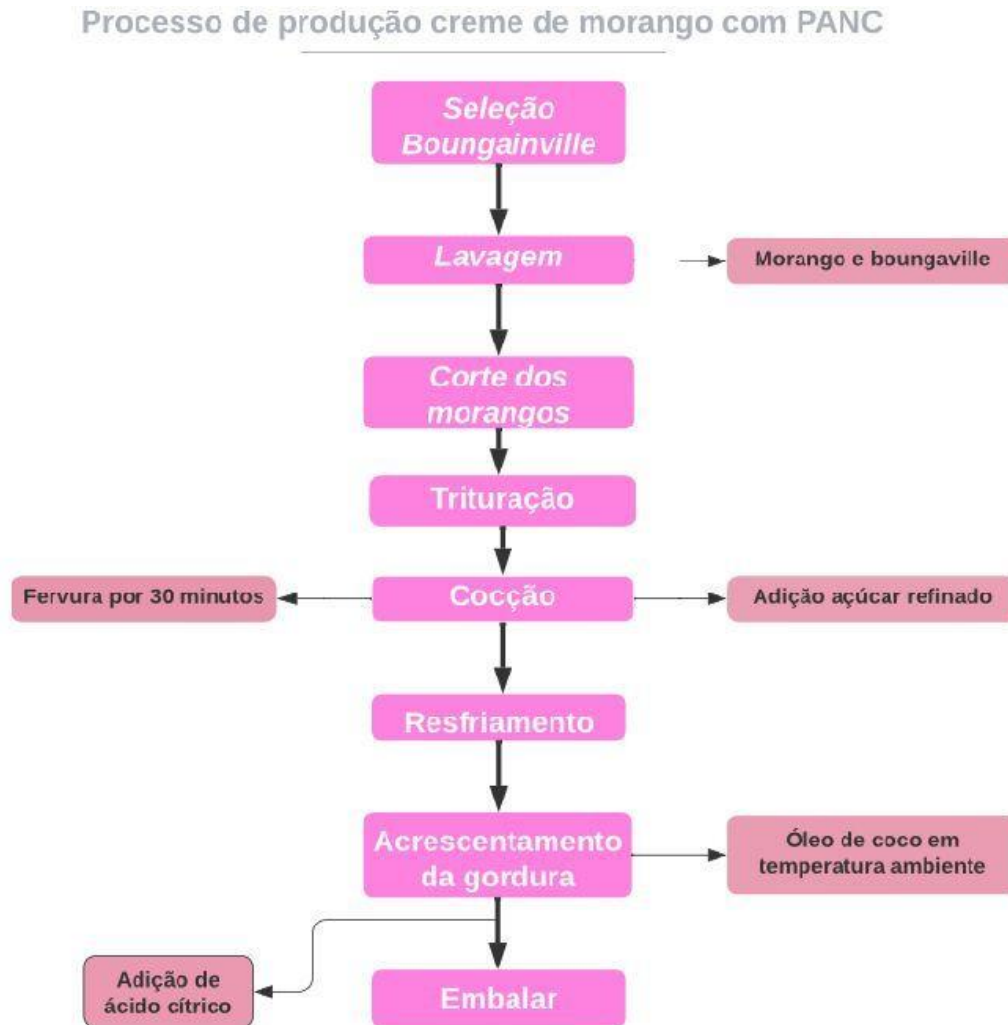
Processo de produção creme de morango com PANC

Seleção Boungainville

Lavagem

Morango e boungaville

Corte dos morangos

Trituração

Fervura por 30 minutos

Cocção

Adição açúcar refinado

Resfriamento

Acrescentamento da gordura

Óleo de coco em temperatura ambiente

Adição de ácido cítrico

Embalar